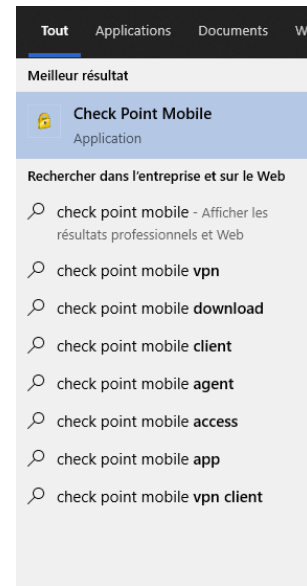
Tout Applications Documents W

Meilleur résultat

Check Point Mobile
Application

Rechercher dans l'entreprise et sur le Web

check point mobile - Afficher les résultats professionnels et Web

check point mobile vpn

check point mobile download

check point mobile client

check point mobile agent

check point mobile access

check point mobile app

check point mobile vpn client